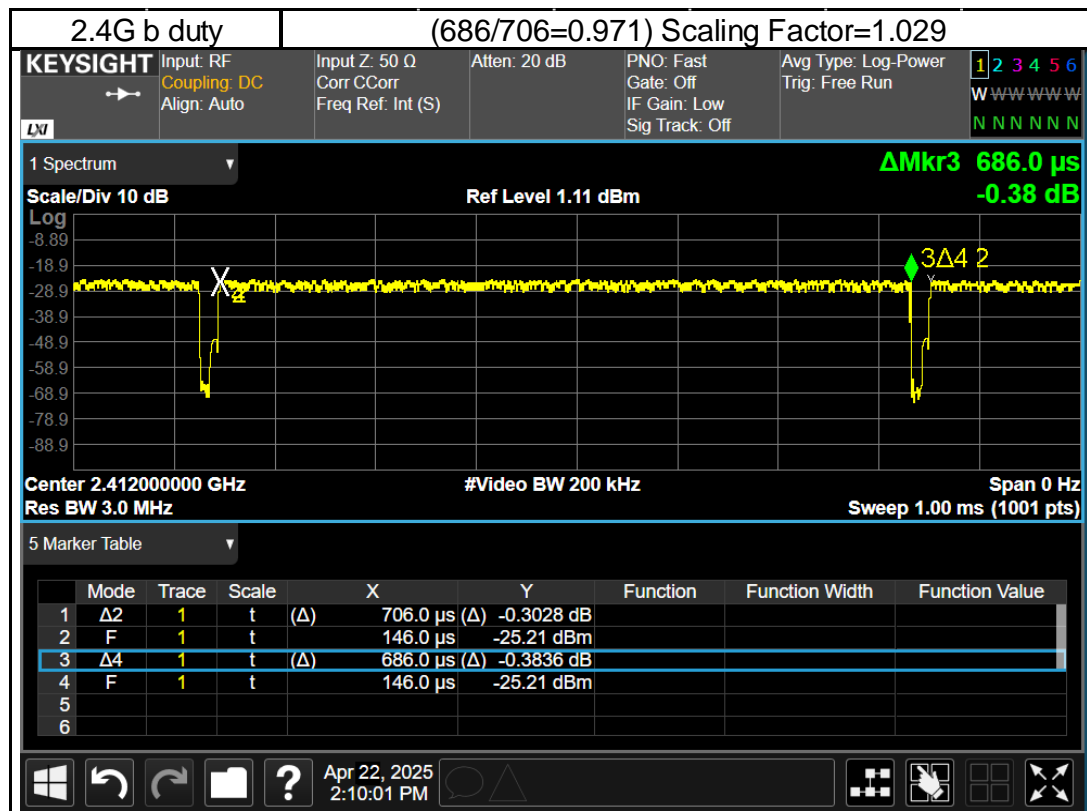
| 2.4G b duty | (686/706=0.971) Scaling Factor=1.029 |
|---|---|

KEYSIGHT
LXI
Input: RF
Coupling: DC
Align: Auto
Input Z: 50 Ω
Corr CCorr
Freq Ref: Int (S)
Atten: 20 dB
PNO: Fast
Gate: Off
IF Gain: Low
Sig Track: Off
Avg Type: Log-Power
Trig: Free Run
1 2 3 4 5 6
W W W W W W
N N N N N N

1 Spectrum
ΔMkr3 686.0 µs
-0.38 dB
Scale/Div 10 dB
Ref Level 1.11 dBm
Log
-8.89
-18.9
-28.9
-38.9
-48.9
-58.9
-68.9
-78.9
-88.9
3Δ4 2
X 4
Center 2.412000000 GHz
Res BW 3.0 MHz
#Video BW 200 kHz
Span 0 Hz
Sweep 1.00 ms (1001 pts)

5 Marker Table

| | Mode | Trace | Scale | X | Y | Function | Function Width | Function Value |
|---|---|---|---|---|---|---|---|---|
| 1 | Δ2 | 1 | t | (Δ) 706.0 µs | (Δ) -0.3028 dB | | | |
| 2 | F | 1 | t | 146.0 µs | -25.21 dBm | | | |
| 3 | Δ4 | 1 | t | (Δ) 686.0 µs | (Δ) -0.3836 dB | | | |
| 4 | F | 1 | t | 146.0 µs | -25.21 dBm | | | |
| 5 | | | | | | | | |
| 6 | | | | | | | | |

?
Apr 22, 2025
2:10:01 PM